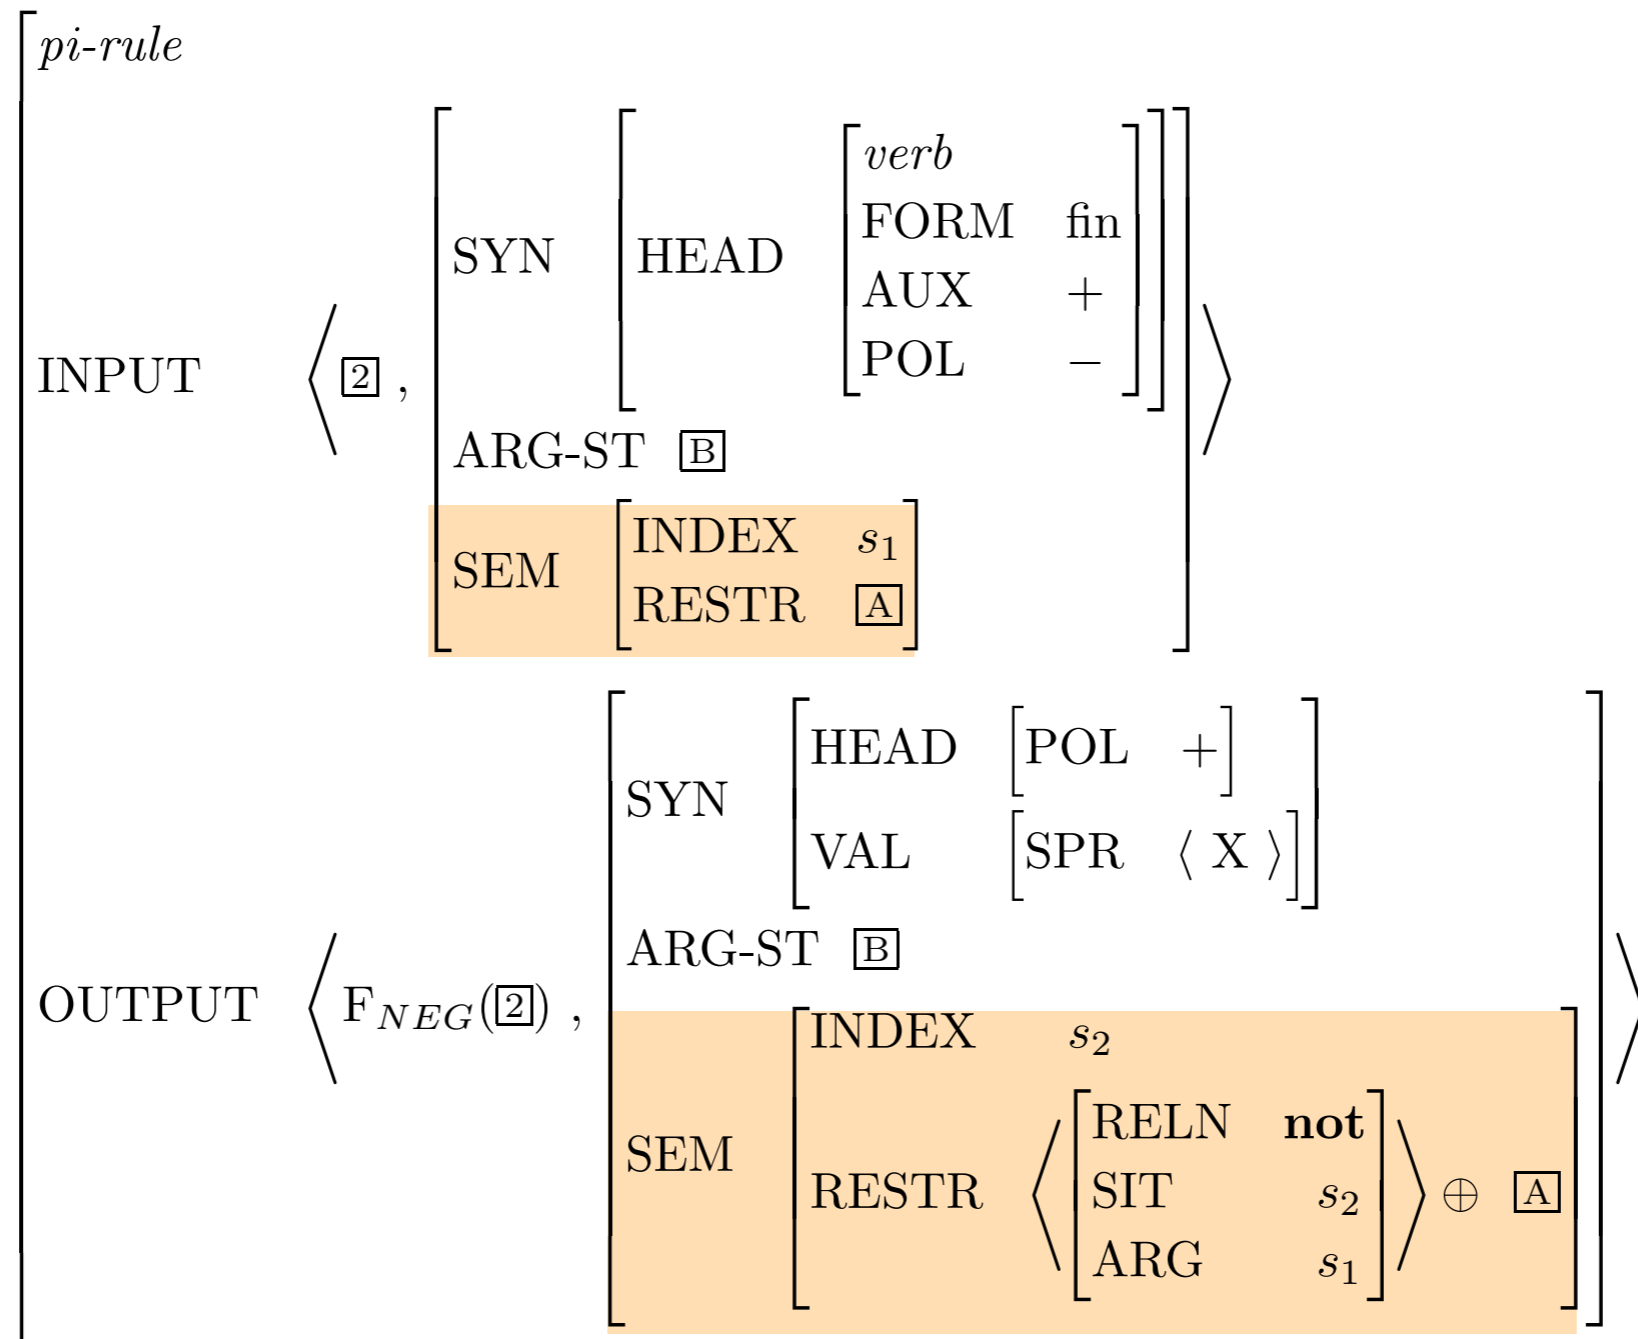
*pi-rule*

INPUT ⟨ [2] , [SYN [HEAD [*verb* FORM fin AUX + POL −]] ARG-ST [B] SEM [INDEX $s_1$ RESTR [A]]] ⟩

OUTPUT ⟨ F$_{NEG}$([2]) , [SYN [HEAD [POL +] VAL [SPR ⟨ X ⟩]] ARG-ST [B] SEM [INDEX $s_2$ RESTR ⟨ [RELN **not** SIT $s_2$ ARG $s_1$] ⟩ $\oplus$ [A]]] ⟩